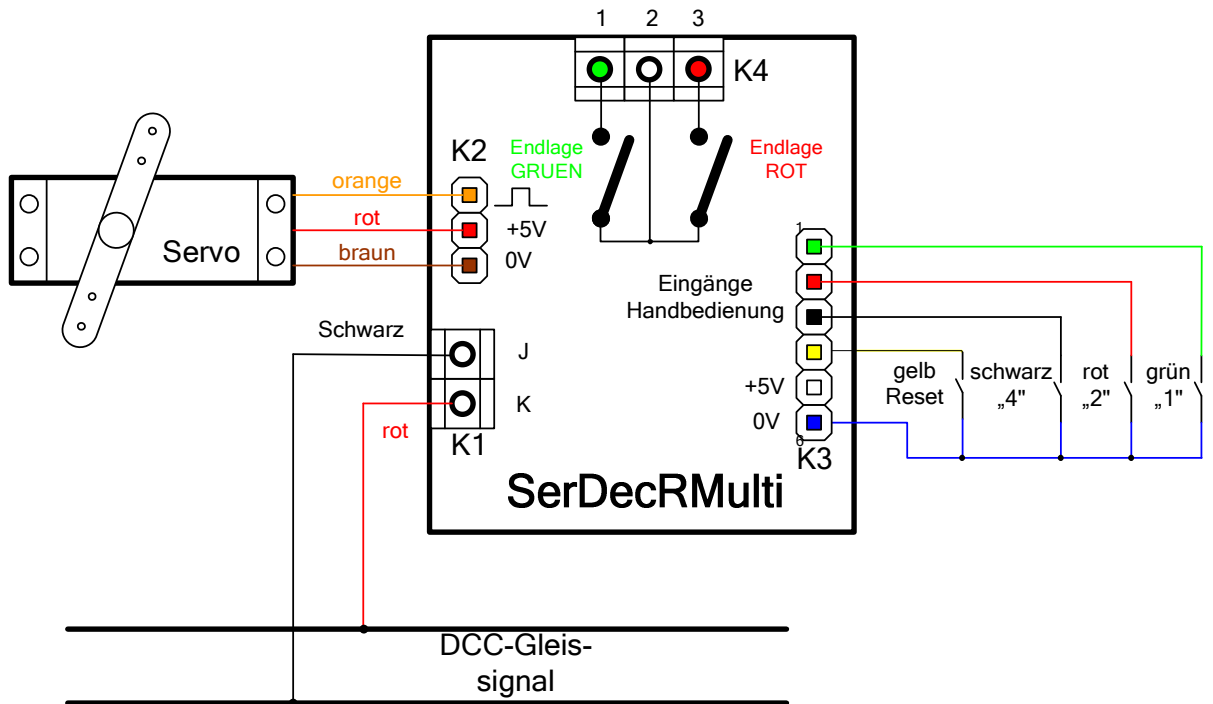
1 2 3

K4

K2

Endlage GRUEN

Endlage ROT

Servo

orange

rot

braun

+5V

0V

1

Eingänge Handbedienung

Schwarz

J

K

rot

K1

gelb Reset

schwarz „4"

rot „2"

grün „1"

+5V

0V

6

K3

SerDecRMulti

DCC-Gleis-signal